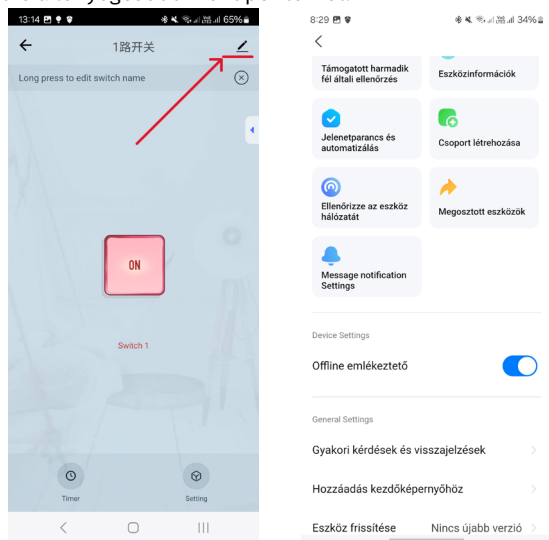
13:14 65%

1路开关

Long press to edit switch name

ON

Switch 1

Timer

Setting

8:29 34%

Támogatott harmadik fél általi ellenőrzés

Eszközinformációk

Jelenetparancs és automatizálás

Csoport létrehozása

Ellenőrizze az eszköz hálózatát

Megosztott eszközök

Message notification Settings

Device Settings

Offline emlékeztető

General Settings

Gyakori kérdések és visszajelzések

Hozzáadás kezdőképernyőhöz

Eszköz frissítése

Nincs újabb verzió